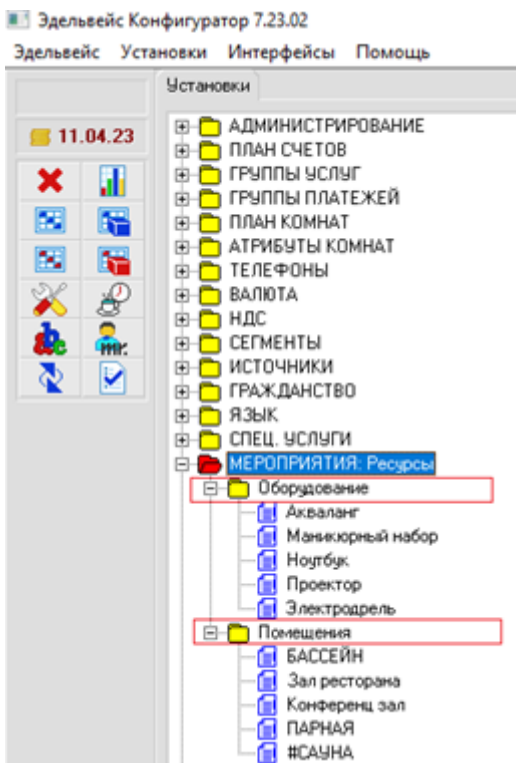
Эдельвейс Конфигуратор 7.23.02

Эдельвейс Установки Интерфейсы Помощь

11.04.23

Установки

АДМИНИСТРИРОВАНИЕ
ПЛАН СЧЕТОВ
ГРУППЫ УСЛУГ
ГРУППЫ ПЛАТЕЖЕЙ
ПЛАН КОМНАТ
АТРИБУТЫ КОМНАТ
ТЕЛЕФОНЫ
ВАЛЮТА
НДС
СЕГМЕНТЫ
ИСТОЧНИКИ
ГРАЖДАНСТВО
ЯЗЫК
СПЕЦ. УСЛУГИ
МЕРОПРИЯТИЯ: Ресурсы
Оборудование
Акваланг
Маникюрный набор
Ноутбук
Проектор
Электродрель
Помещения
БАССЕЙН
Зал ресторана
Конференц зал
ПАРНАЯ
#САУНА